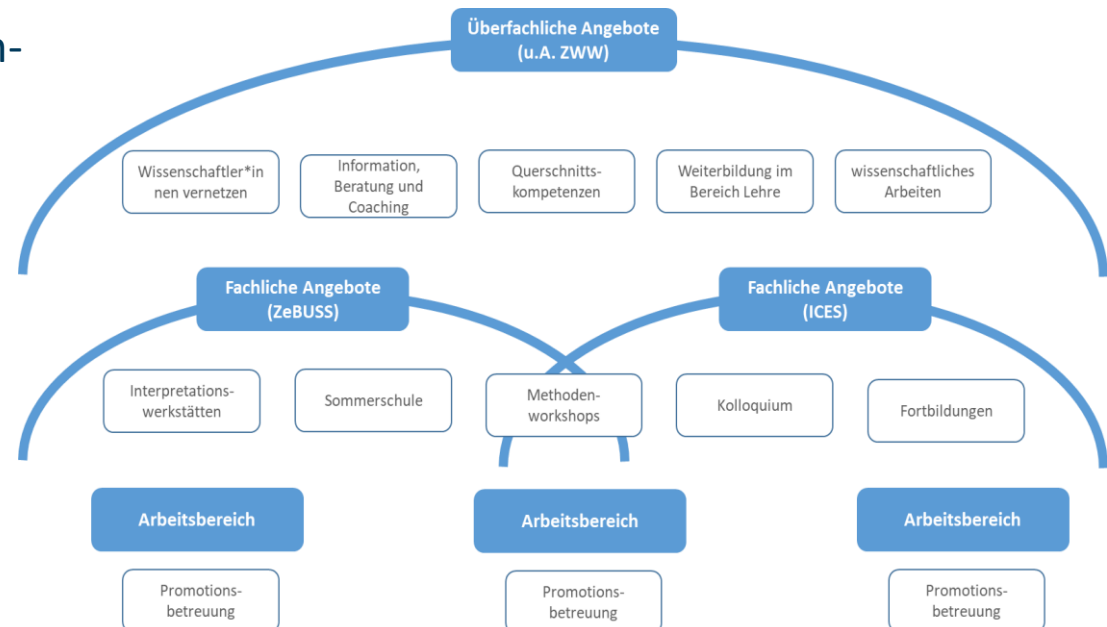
n-

Überfachliche Angebote (u.A. ZWW)

Wissenschaftler*innen vernetzen

Information, Beratung und Coaching

Querschnittskompetenzen

Weiterbildung im Bereich Lehre

wissenschaftliches Arbeiten

Fachliche Angebote (ZeBUSS)

Fachliche Angebote (ICES)

Interpretationswerkstätten

Sommerschule

Methodenworkshops

Kolloquium

Fortbildungen

Arbeitsbereich

Arbeitsbereich

Arbeitsbereich

Promotionsbetreuung

Promotionsbetreuung

Promotionsbetreuung